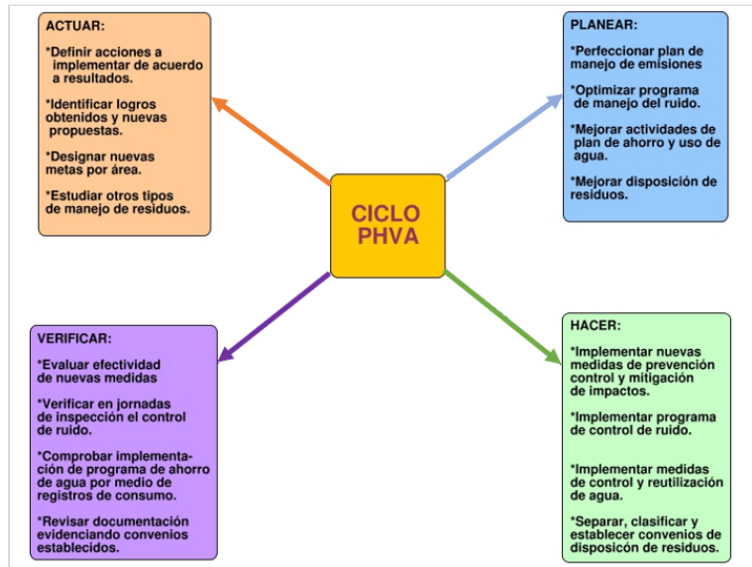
ACTUAR:

*Definir acciones a implementar de acuerdo a resultados.

*Identificar logros obtenidos y nuevas propuestas.

*Designar nuevas metas por área.

*Estudiar otros tipos de manejo de residuos.

PLANEAR:

*Perfeccionar plan de manejo de emisiones

*Optimizar programa de manejo del ruido.

*Mejorar actividades de plan de ahorro y uso de agua.

*Mejorar disposición de residuos.

CICLO PHVA

VERIFICAR:

*Evaluar efectividad de nuevas medidas

*Verificar en jornadas de inspección el control de ruido.

*Comprobar implementación de programa de ahorro de agua por medio de registros de consumo.

*Revisar documentación evidenciando convenios establecidos.

HACER:

*Implementar nuevas medidas de prevención control y mitigación de impactos.

*Implementar programa de control de ruido.

*Implementar medidas de control y reutilización de agua.

*Separar, clasificar y establecer convenios de disposicón de residuos.